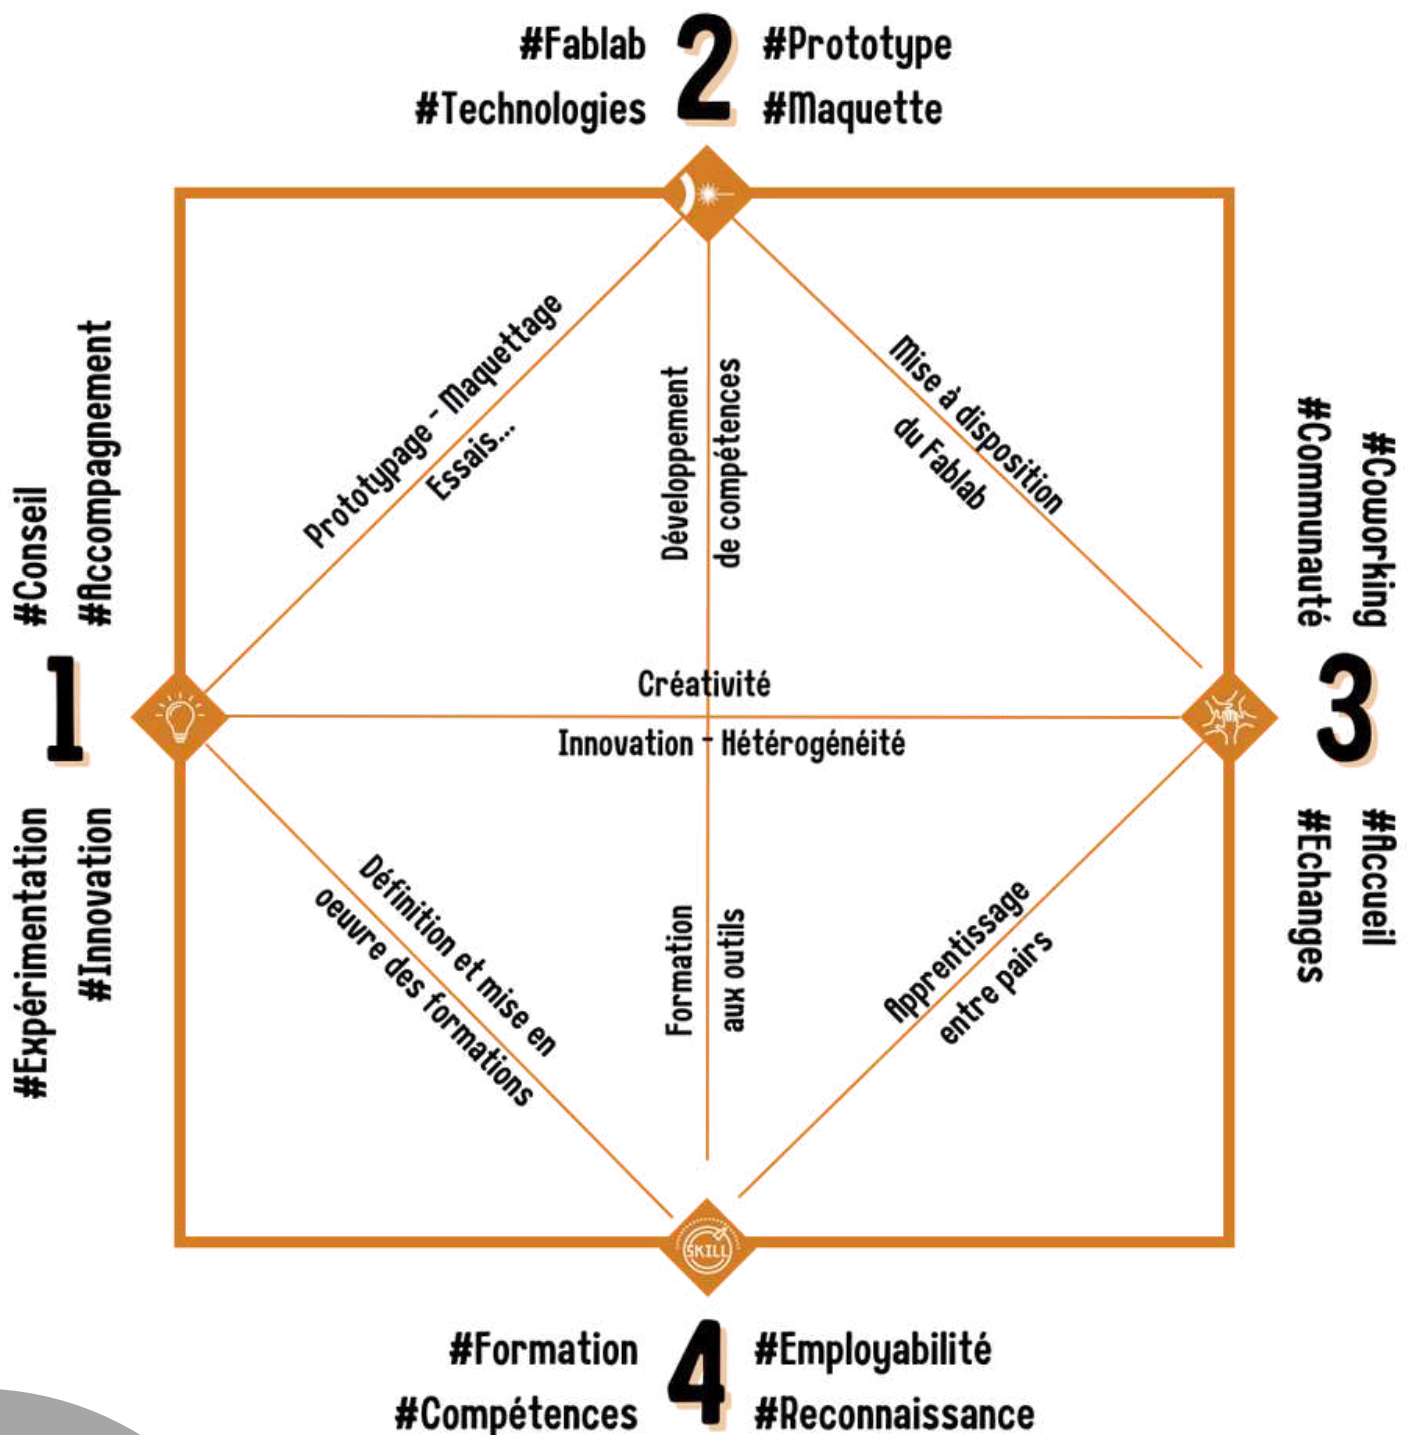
#Fablab
#Technologies
2
#Prototype
#Maquette

#Conseil
#Accompagnement
1
#Expérimentation
#Innovation

#Coworking
#Communauté
3
#Accueil
#Echanges

Prototypage - Maquettage
Essais...

Développement
de compétences

Mise à disposition
du Fablab

Créativité
Innovation - Hétérogénéité

Définition et mise en
oeuvre des formations

Formation
aux outils

Apprentissage
entre pairs

SKILL

#Formation
#Compétences
4
#Employabilité
#Reconnaissance